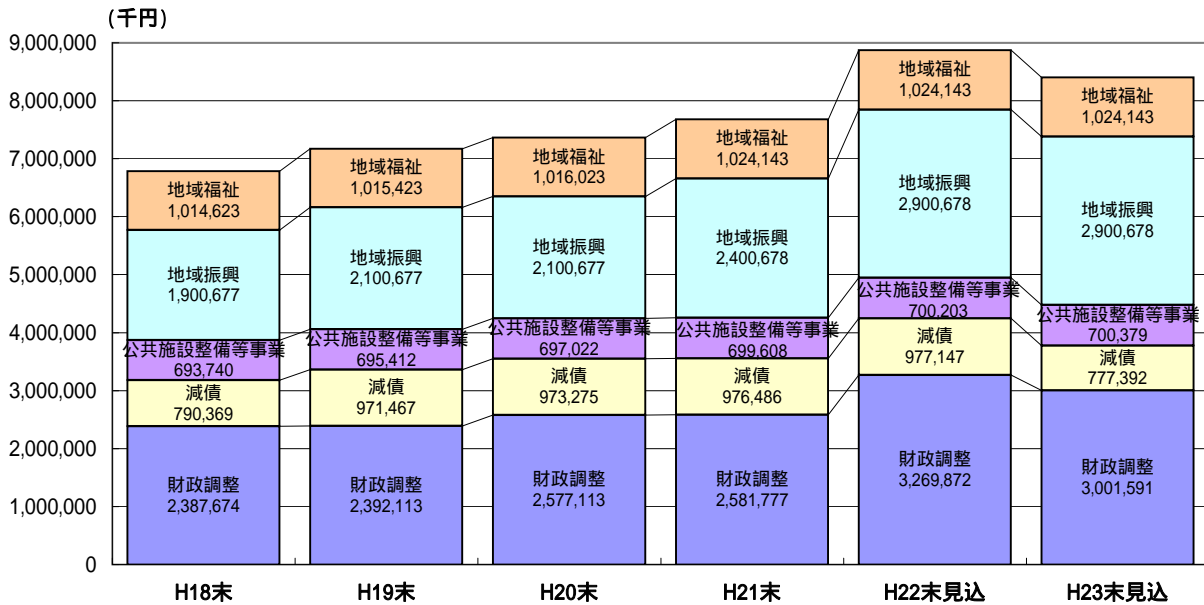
（千円）

9,000,000
8,000,000
7,000,000
6,000,000
5,000,000
4,000,000
3,000,000
2,000,000
1,000,000
0

地域福祉
1,014,623
地域振興
1,900,677
公共施設整備等事業
693,740
減債
790,369
財政調整
2,387,674

地域福祉
1,015,423
地域振興
2,100,677
公共施設整備等事業
695,412
減債
971,467
財政調整
2,392,113

地域福祉
1,016,023
地域振興
2,100,677
公共施設整備等事業
697,022
減債
973,275
財政調整
2,577,113

地域福祉
1,024,143
地域振興
2,400,678
公共施設整備等事業
699,608
減債
976,486
財政調整
2,581,777

地域福祉
1,024,143
地域振興
2,900,678
公共施設整備等事業
700,203
減債
977,147
財政調整
3,269,872

地域福祉
1,024,143
地域振興
2,900,678
公共施設整備等事業
700,379
減債
777,392
財政調整
3,001,591

H18末
H19末
H20末
H21末
H22末見込
H23末見込